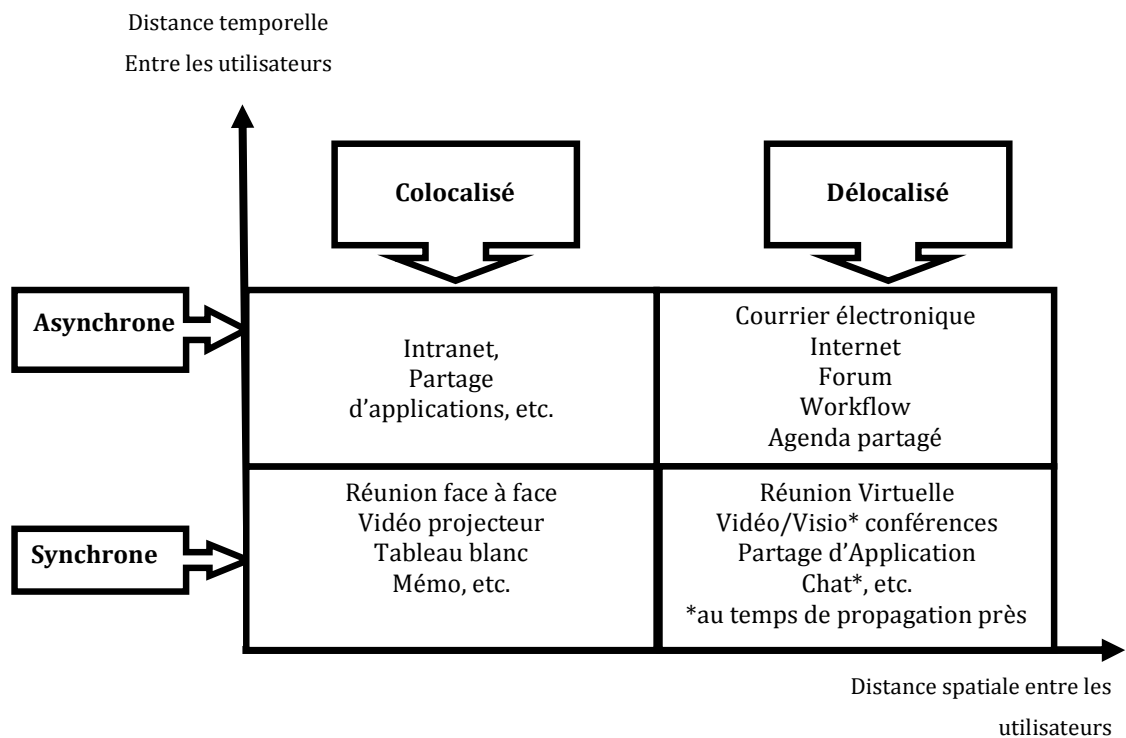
Distance temporelle
Entre les utilisateurs

Colocalisé

Délocalisé

Asynchrone

Intranet,
Partage
d'applications, etc.

Courrier électronique
Internet
Forum
Workflow
Agenda partagé

Synchrone

Réunion face à face
Vidéo projecteur
Tableau blanc
Mémo, etc.

Réunion Virtuelle
Vidéo/Visio* conférences
Partage d'Application
Chat*, etc.
*au temps de propagation près

Distance spatiale entre les utilisateurs